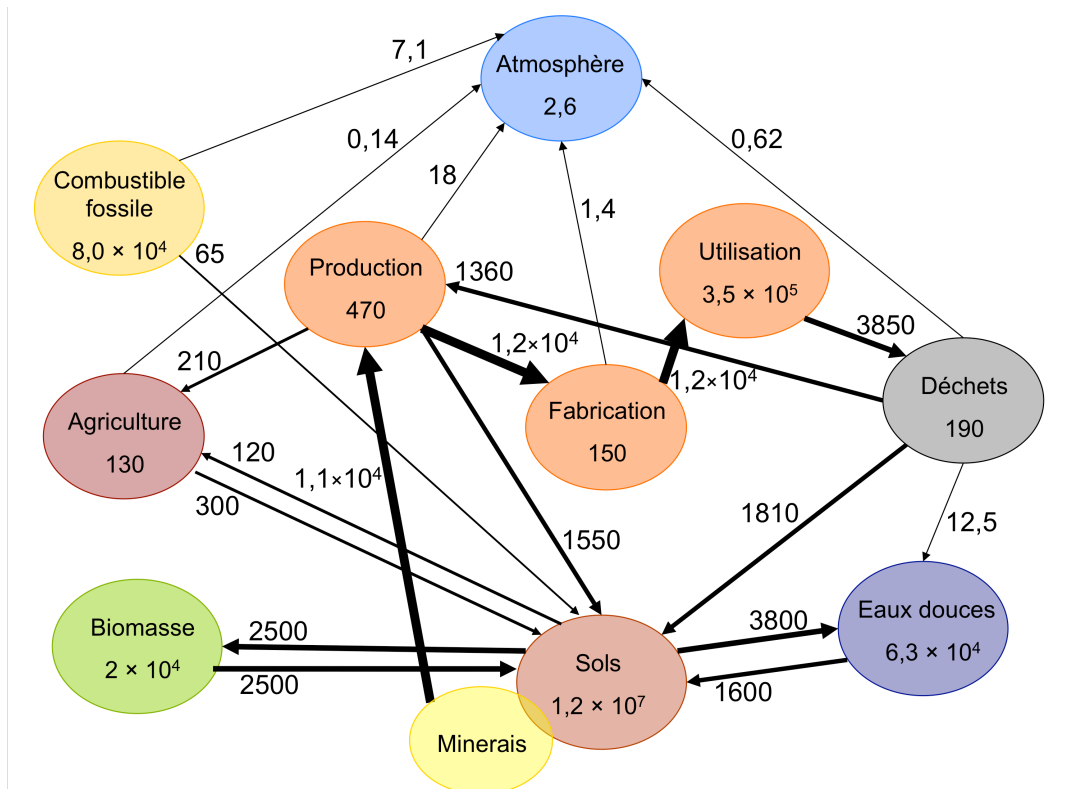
7,1

Atmosphère
2,6

0,14

0,62

18

Combustible fossile
$8,0 \times 10^4$

1,4

65

Production
470

1360

Utilisation
$3,5 \times 10^5$

3850

$1,2\times10^4$

210

$1,2\times10^4$

Déchets
190

Fabrication
150

Agriculture
130

120

$1,1\times10^4$

300

1810

12,5

1550

3800

Eaux douces
$6,3 \times 10^4$

Biomasse
$2 \times 10^4$

2500

Sols
$1,2 \times 10^7$

2500

1600

Minerais